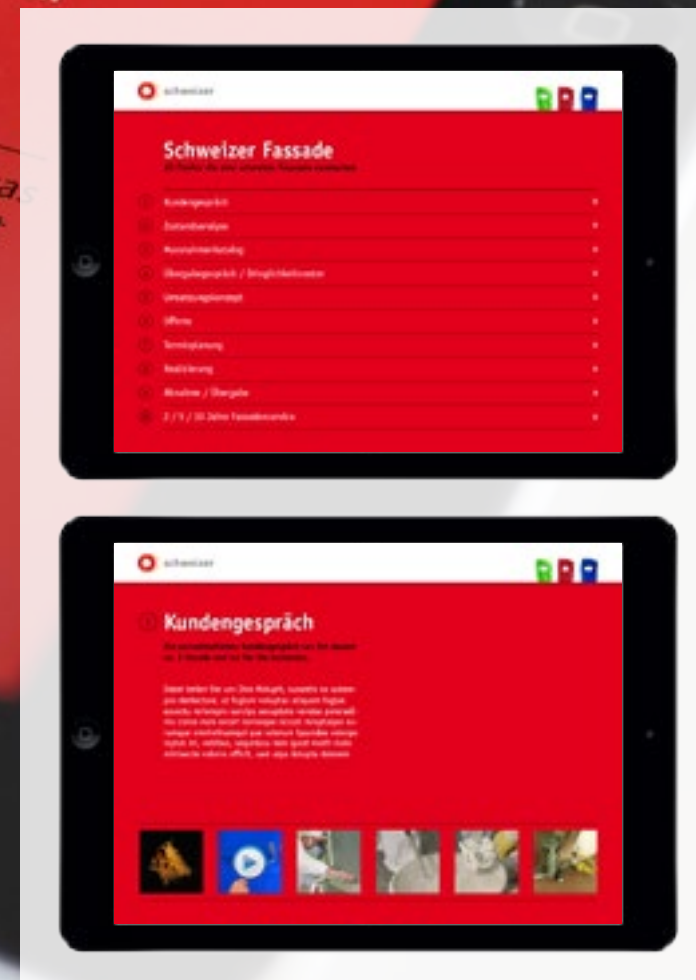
schweizer

Schweizer Fassade

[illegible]

Kundengespräch

Zustandsanalyse

Massnahmenkatalog

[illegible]

Umsetzungskonzept

Offerte

Terminplanung

Realisierung

Abnahme / Übergabe

2 / 5 / 10 Jahre Fassadenservice

schweizer

Kundengespräch

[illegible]

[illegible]